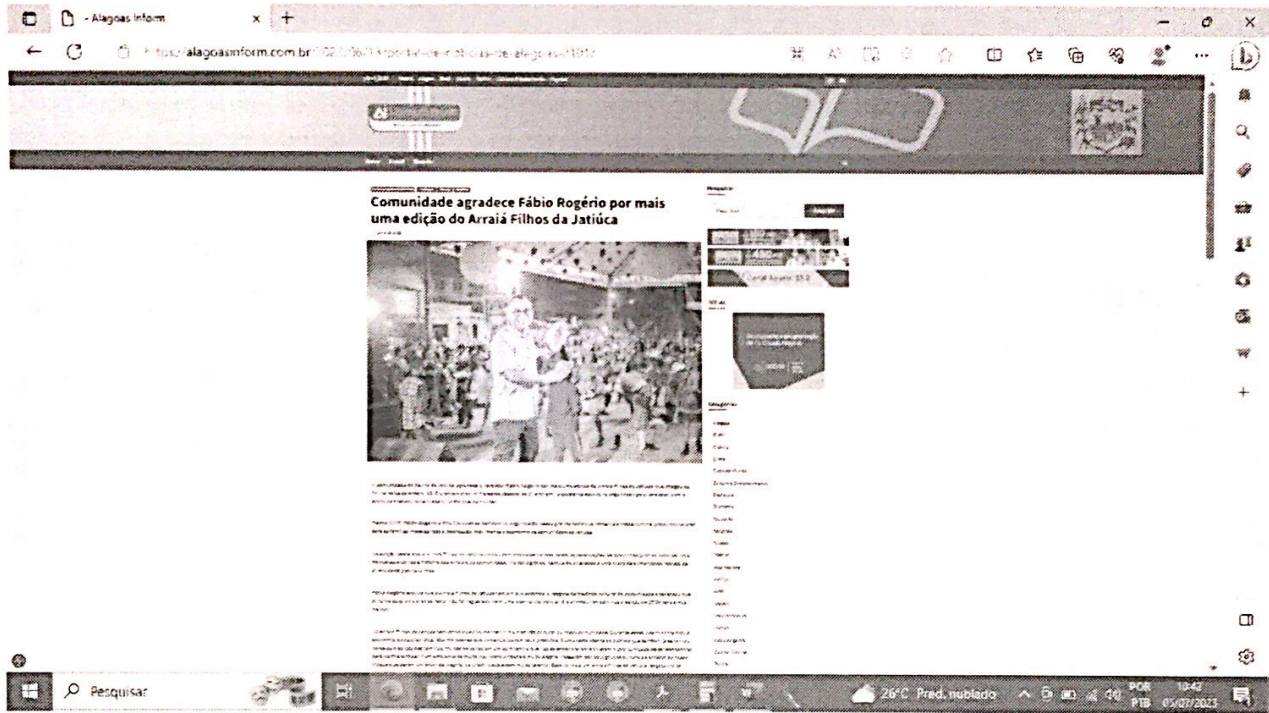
- Alagoas Inform

https://alagoasinform.com.br/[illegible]

Comunidade agradece Fábio Rogério por mais uma edição do Arraiá Filhos da Jatiúca

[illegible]

Canal Agreste 33.2

Pesquisar

26°C Pred. nublado

POR PTB

10:42 05/07/2023